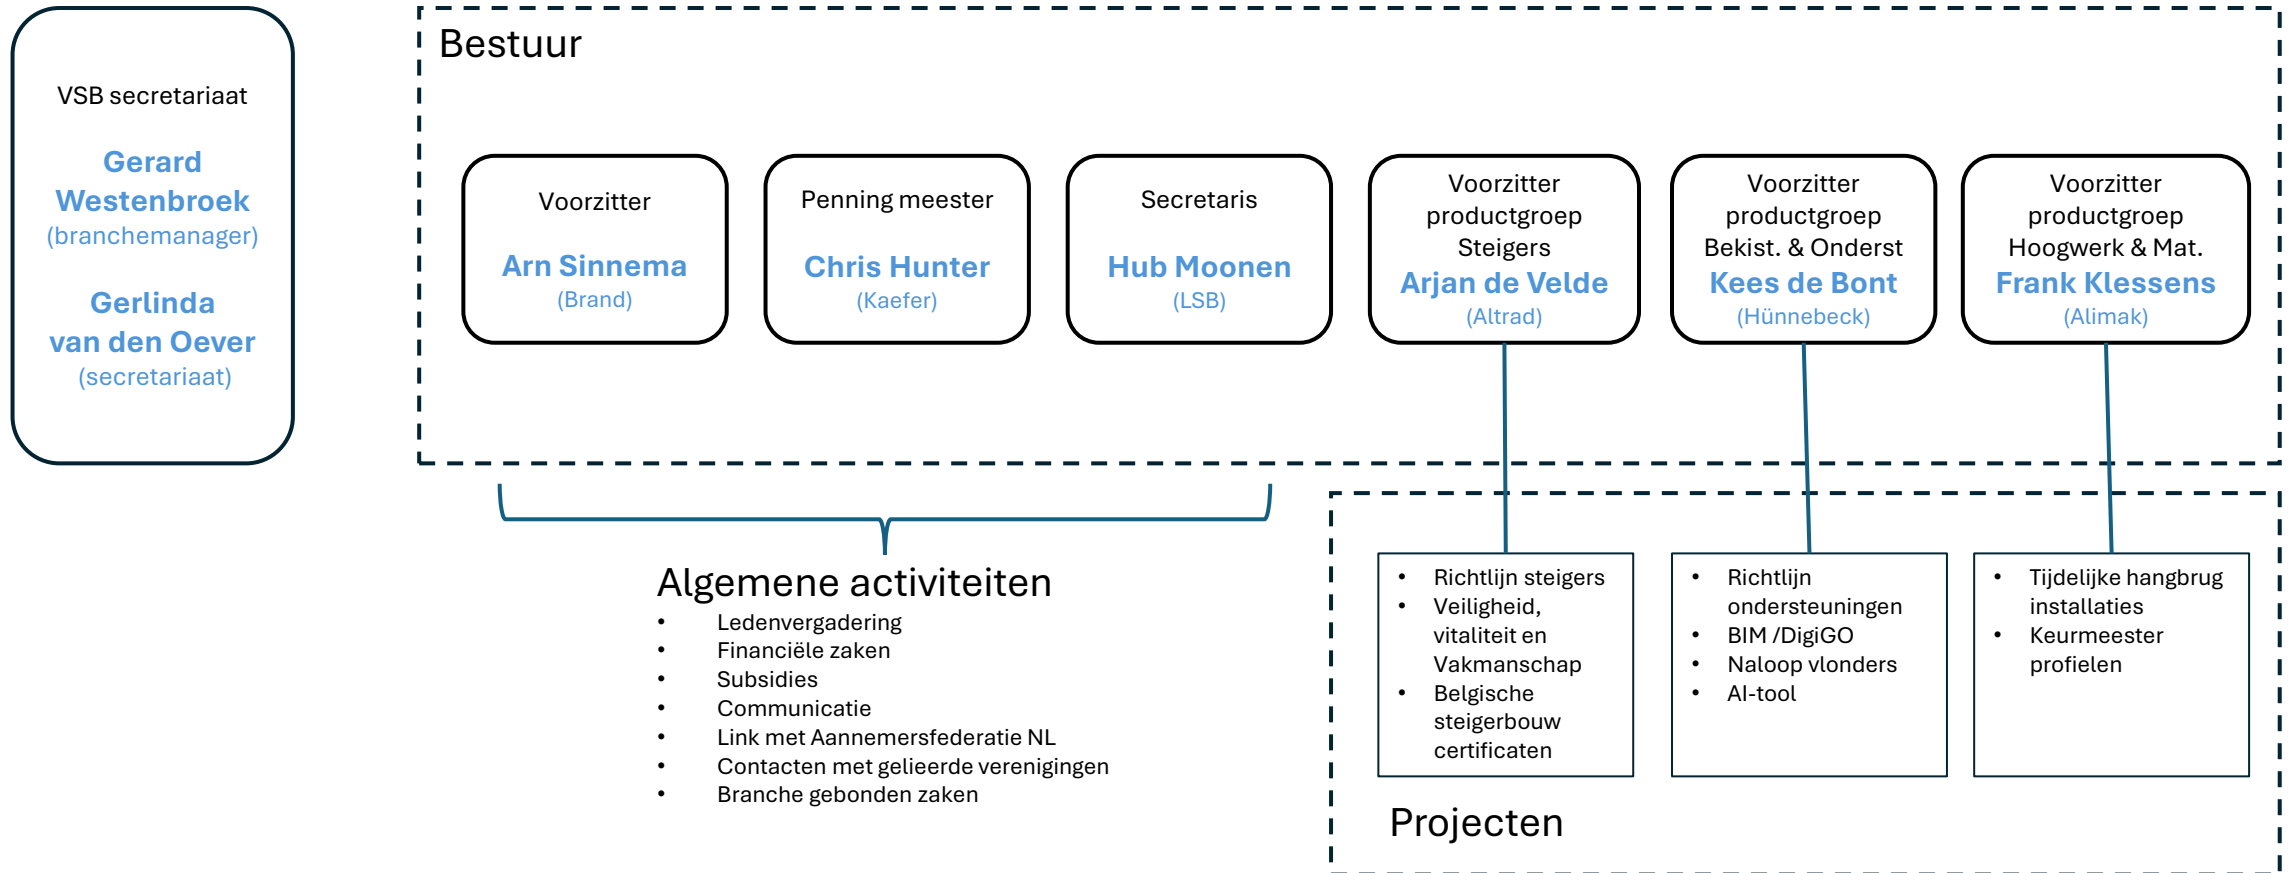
VSB secretariaat

Gerard Westenbroek
(branchemanager)

Gerlinda van den Oever
(secretariaat)

Bestuur

Voorzitter
Arn Sinnema
(Brand)

Penning meester
Chris Hunter
(Kaefer)

Secretaris
Hub Moonen
(LSB)

Voorzitter productgroep Steigers
Arjan de Velde
(Altrad)

Voorzitter productgroep Bekist. & Onderst
Kees de Bont
(Hünnebeck)

Voorzitter productgroep Hoogwerk & Mat.
Frank Klessens
(Alimak)

Algemene activiteiten
- Ledenvergadering
- Financiële zaken
- Subsidies
- Communicatie
- Link met Aannemersfederatie NL
- Contacten met gelieerde verenigingen
- Branche gebonden zaken

- Richtlijn steigers
- Veiligheid, vitaliteit en Vakmanschap
- Belgische steigerbouw certificaten

- Richtlijn ondersteuningen
- BIM /DigiGO
- Naloop vlonders
- AI-tool

- Tijdelijke hangbrug installaties
- Keurmeester profielen

Projecten